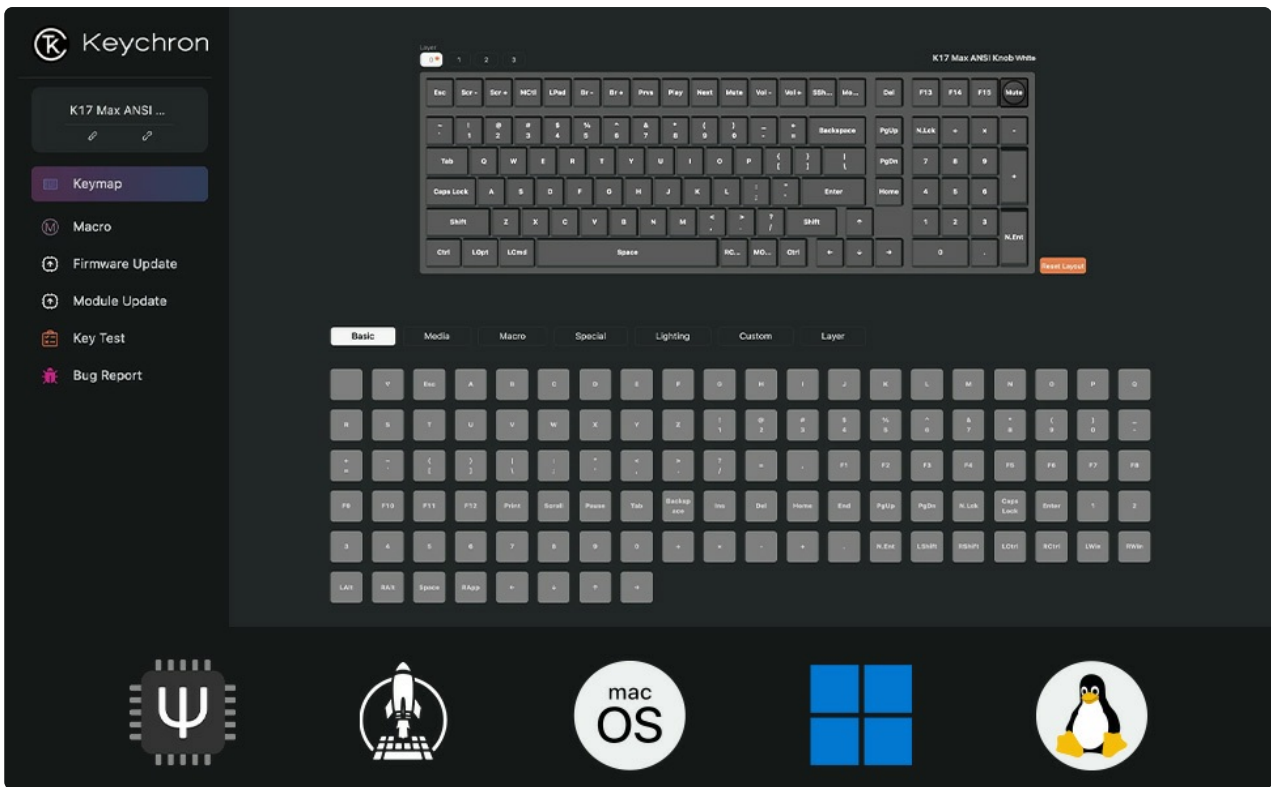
Keychron

K17 Max ANSI ...

Keymap

Macro

Firmware Update

Module Update

Key Test

Bug Report

Layer

0 1 2 3

K17 Max ANSI Knob White

Esc Scr- Scr+ MCtl LPad Br- Br+ Prvs Play Next Mute Vol- Vol+ SSh... Mo... Del F13 F14 F15 Mute

~ ` ! 1 @ 2 # 3 $ 4 % 5 ^ 6 & 7 * 8 ( 9 ) 0 _ - + = Backspace PgUp N.Lck ÷ × -

Tab Q W E R T Y U I O P { [ } ] | \ PgDn 7 8 9 +

Caps Lock A S D F G H J K L : ; " ' Enter Home 4 5 6

Shift Z X C V B N M < , > . ? / Shift ↑ 1 2 3 N.Ent

Ctrl LOpt LCmd Space RC... MO... Ctrl ← ↓ → 0 .

Reset Layout

Basic Media Macro Special Lighting Custom Layer

▽ Esc A B C D E F G H I J K L M N O P Q

R S T U V W X Y Z ! 1 @ 2 # 3 $ 4 % 5 ^ 6 & 7 * 8 ( 9 ) 0 _ -

+ = ~ ` { [ } ] | \ : ; " ' < , > . ? / = , F1 F2 F3 F4 F5 F6 F7 F8

F9 F10 F11 F12 Print Scroll Pause Tab Backspace Ins Del Home End PgUp PgDn N.Lck Caps Lock Enter 1 2

3 4 5 6 7 8 9 0 ÷ × - + . N.Ent LShift RShift LCtrl RCtrl LWin RWin

LAlt RAlt Space RApp ← ↓ ↑ →

mac OS